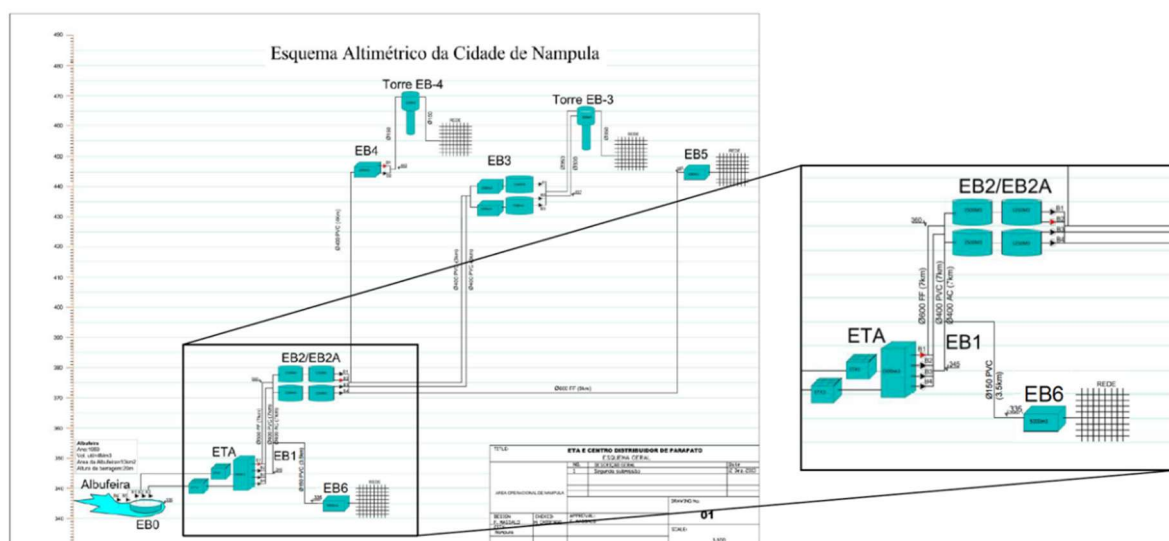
Esquema Altimétrico da Cidade de Nampula

490
480
470
460
450
440
430
420
410
400
390
380
370
360
350
340
330

Torre EB-4
Torre EB-3
EB4
EB3
EB5
EB2/EB2A
ETA
EB1
EB6
Albufeira
EB0

Albufeira
Ano:1969
Vol. útil:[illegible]
Área da Albufeira:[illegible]
Altura da barragem:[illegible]

Ø600 FF (8km)
Ø150 PVC (3.5km)

TITLE:
ETA E CENTRO DISTRIBUIDOR DE PARAFATO
ESQUEMA GERAL
ÁREA OPERACIONAL DE NAMPULA
DRAWING No.
01
SCALE:

EB2/EB2A
360
B1
B2
B3
B4
Ø600 FF (7km)
Ø400 PVC (7km)
Ø400 AC (7km)
ETA
EB1
345
Ø150 PVC (3.5km)
EB6
335
REDE